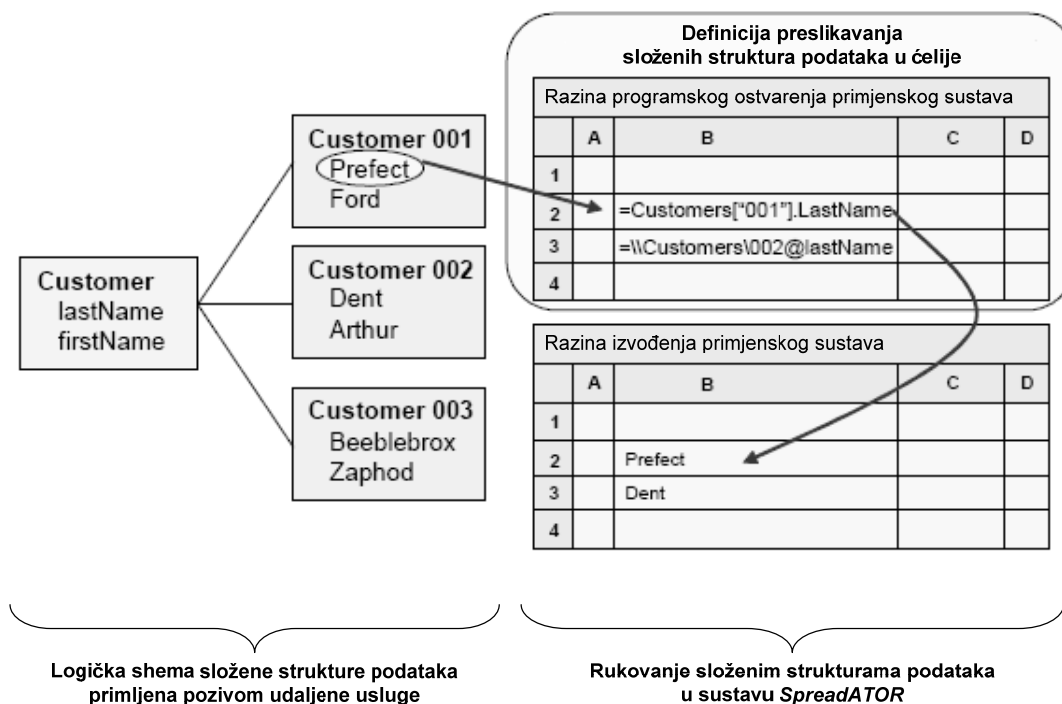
Customer
lastName
firstName

Customer 001
Prefect
Ford

Customer 002
Dent
Arthur

Customer 003
Beeblebrox
Zaphod

Definicija preslikavanja
složenih struktura podataka u ćelije

Razina programskog ostvarenja primjenskog sustava

| | A | B | C | D |
|---|---|---|---|---|
| 1 | | | | |
| 2 | | =Customers["001"].LastName | | |
| 3 | | =\\Customers\002@lastName | | |
| 4 | | | | |

Razina izvođenja primjenskog sustava

| | A | B | C | D |
|---|---|---|---|---|
| 1 | | | | |
| 2 | | Prefect | | |
| 3 | | Dent | | |
| 4 | | | | |

Logička shema složene strukture podataka primljena pozivom udaljene usluge

Rukovanje složenim strukturama podataka u sustavu SpreadATOR